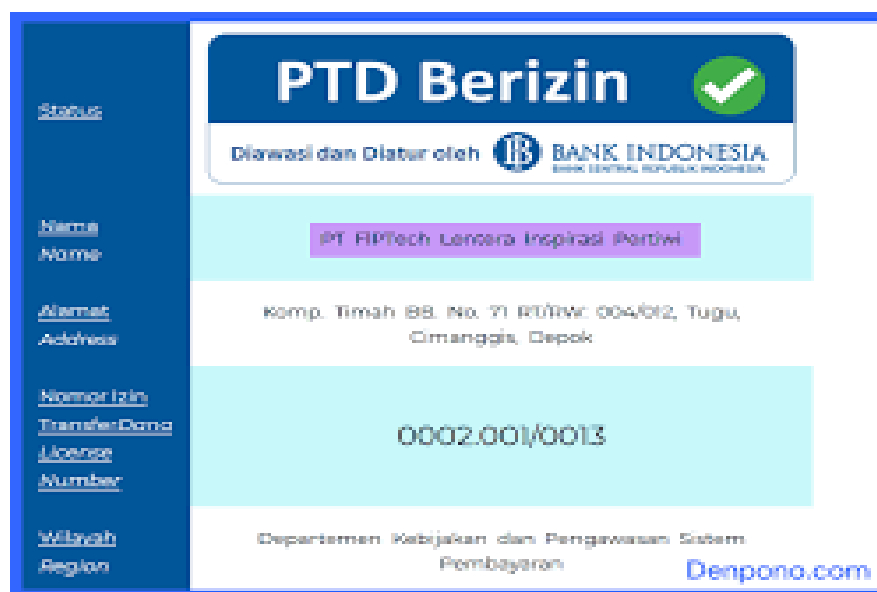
Status

PTD Berizin

Diawasi dan Diatur oleh BANK INDONESIA
BANK SENTRAL REPUBLIK INDONESIA

Nama
Name

PT FIPTech Lentera Inspirasi Pertiwi

Alamat
Address

Komp. Timah BB. No. 71 RT/RW: 004/012, Tugu, Cimanggis, Depok

Nomor Izin Transfer Dana
License Number

0002.001/0013

Wilayah
Region

Departemen Kebijakan dan Pengawasan Sistem Pembayaran

Denpono.com